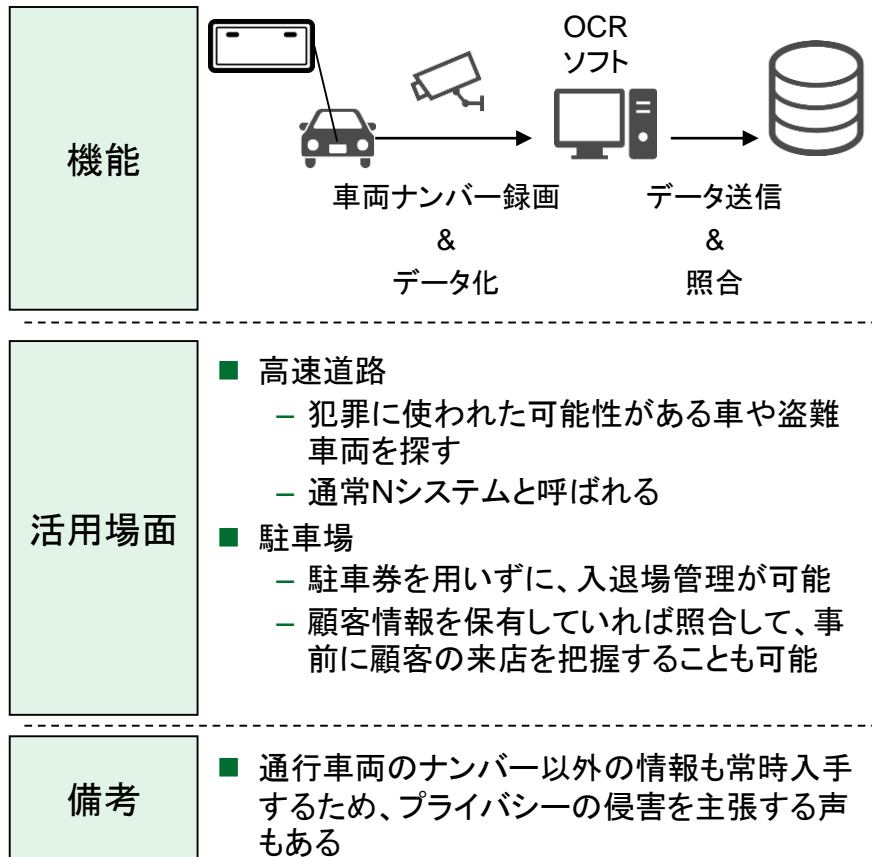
機能

OCR ソフト

車両ナンバー録画 & データ化

データ送信 & 照合

活用場面

■ 高速道路
– 犯罪に使われた可能性がある車や盗難車両を探す
– 通常Nシステムと呼ばれる

■ 駐車場
– 駐車券を用いずに、入退場管理が可能
– 顧客情報を保有していれば照合して、事前に顧客の来店を把握することも可能

備考

■ 通行車両のナンバー以外の情報も常時入手するため、プライバシーの侵害を主張する声もある